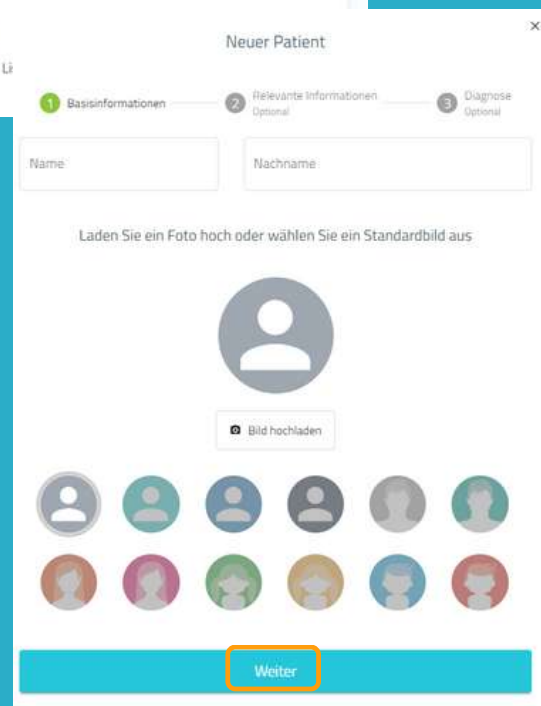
Neuer Patient

×

Li

1 Basisinformationen

2 Relevante Informationen
Optional

3 Diagnose
Optional

Name

Nachname

Laden Sie ein Foto hoch oder wählen Sie ein Standardbild aus

Bild hochladen

Weiter